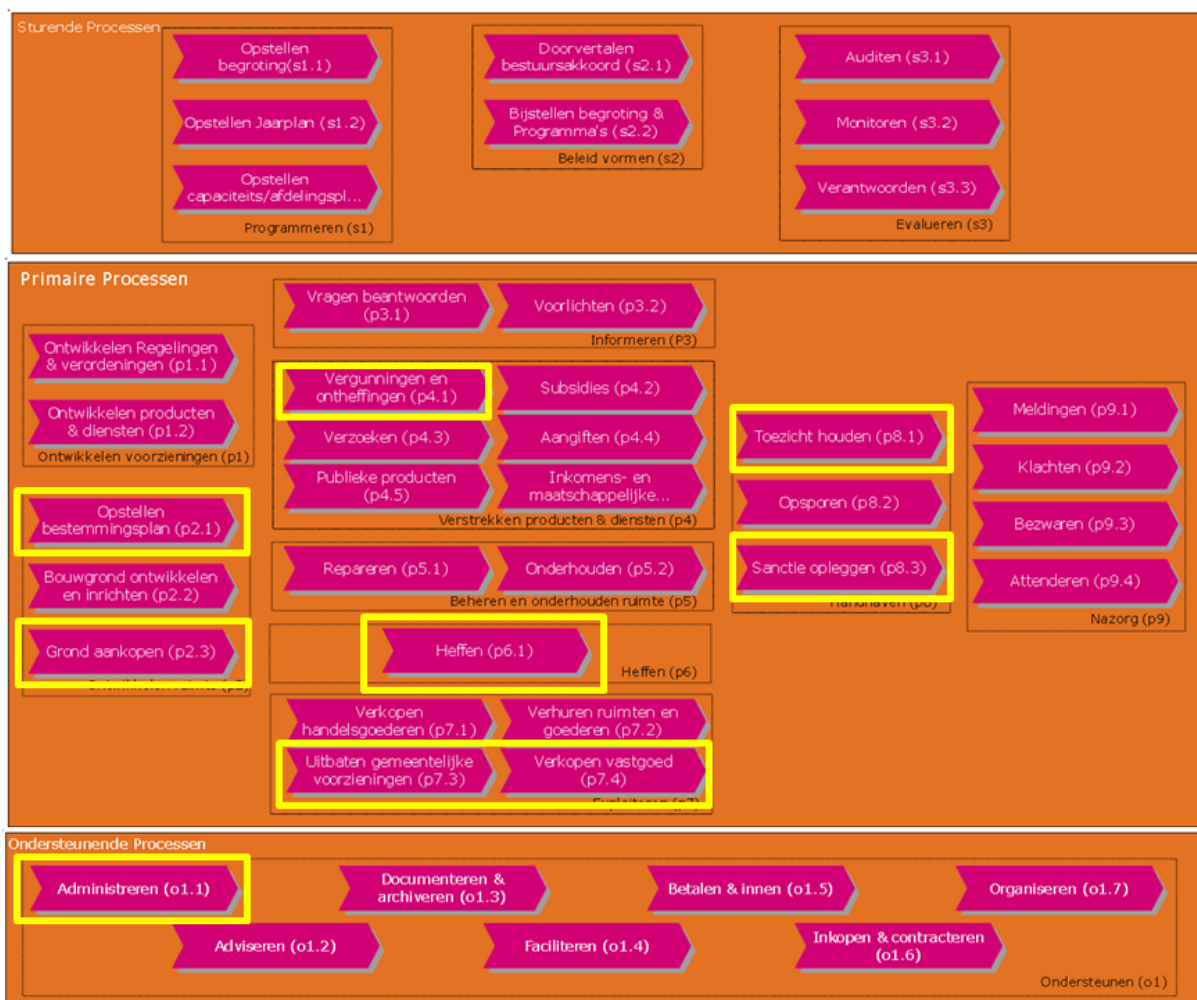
Sturende Processen

Opstellen begroting(s1.1)

Opstellen Jaarplan (s1.2)

Opstellen capaciteits/afdelingspl...

Programmeren (s1)

Doorvertalen bestuursakkoord (s2.1)

Bijstellen begroting & Programma's (s2.2)

Beleid vormen (s2)

Auditen (s3.1)

Monitoren (s3.2)

Verantwoorden (s3.3)

Evalueren (s3)

Primaire Processen

Vragen beantwoorden (p3.1)

Voorlichten (p3.2)

Informeren (P3)

Ontwikkelen Regelingen & verordeningen (p1.1)

Ontwikkelen producten & diensten (p1.2)

Ontwikkelen voorzieningen (p1)

Vergunningen en ontheffingen (p4.1)

Subsidies (p4.2)

Verzoeken (p4.3)

Aangiften (p4.4)

Publieke producten (p4.5)

Inkomens- en maatschappelijke...

Verstrekken producten & diensten (p4)

Toezicht houden (p8.1)

Opsporen (p8.2)

Sanctie opleggen (p8.3)

Handhaven (p8)

Meldingen (p9.1)

Klachten (p9.2)

Bezwaren (p9.3)

Attenderen (p9.4)

Nazorg (p9)

Opstellen bestemmingsplan (p2.1)

Bouwgrond ontwikkelen en inrichten (p2.2)

Grond aankopen (p2.3)

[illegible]

Repareren (p5.1)

Onderhouden (p5.2)

Beheren en onderhouden ruimte (p5)

Heffen (p6.1)

Heffen (p6)

Verkopen handelsgoederen (p7.1)

Verhuren ruimten en goederen (p7.2)

Uitbaten gemeentelijke voorzieningen (p7.3)

Verkopen vastgoed (p7.4)

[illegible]

Ondersteunende Processen

Administreren (o1.1)

Documenteren & archiveren (o1.3)

Betalen & innen (o1.5)

Organiseren (o1.7)

Adviseren (o1.2)

Faciliteren (o1.4)

Inkopen & contracteren (o1.6)

Ondersteunen (o1)